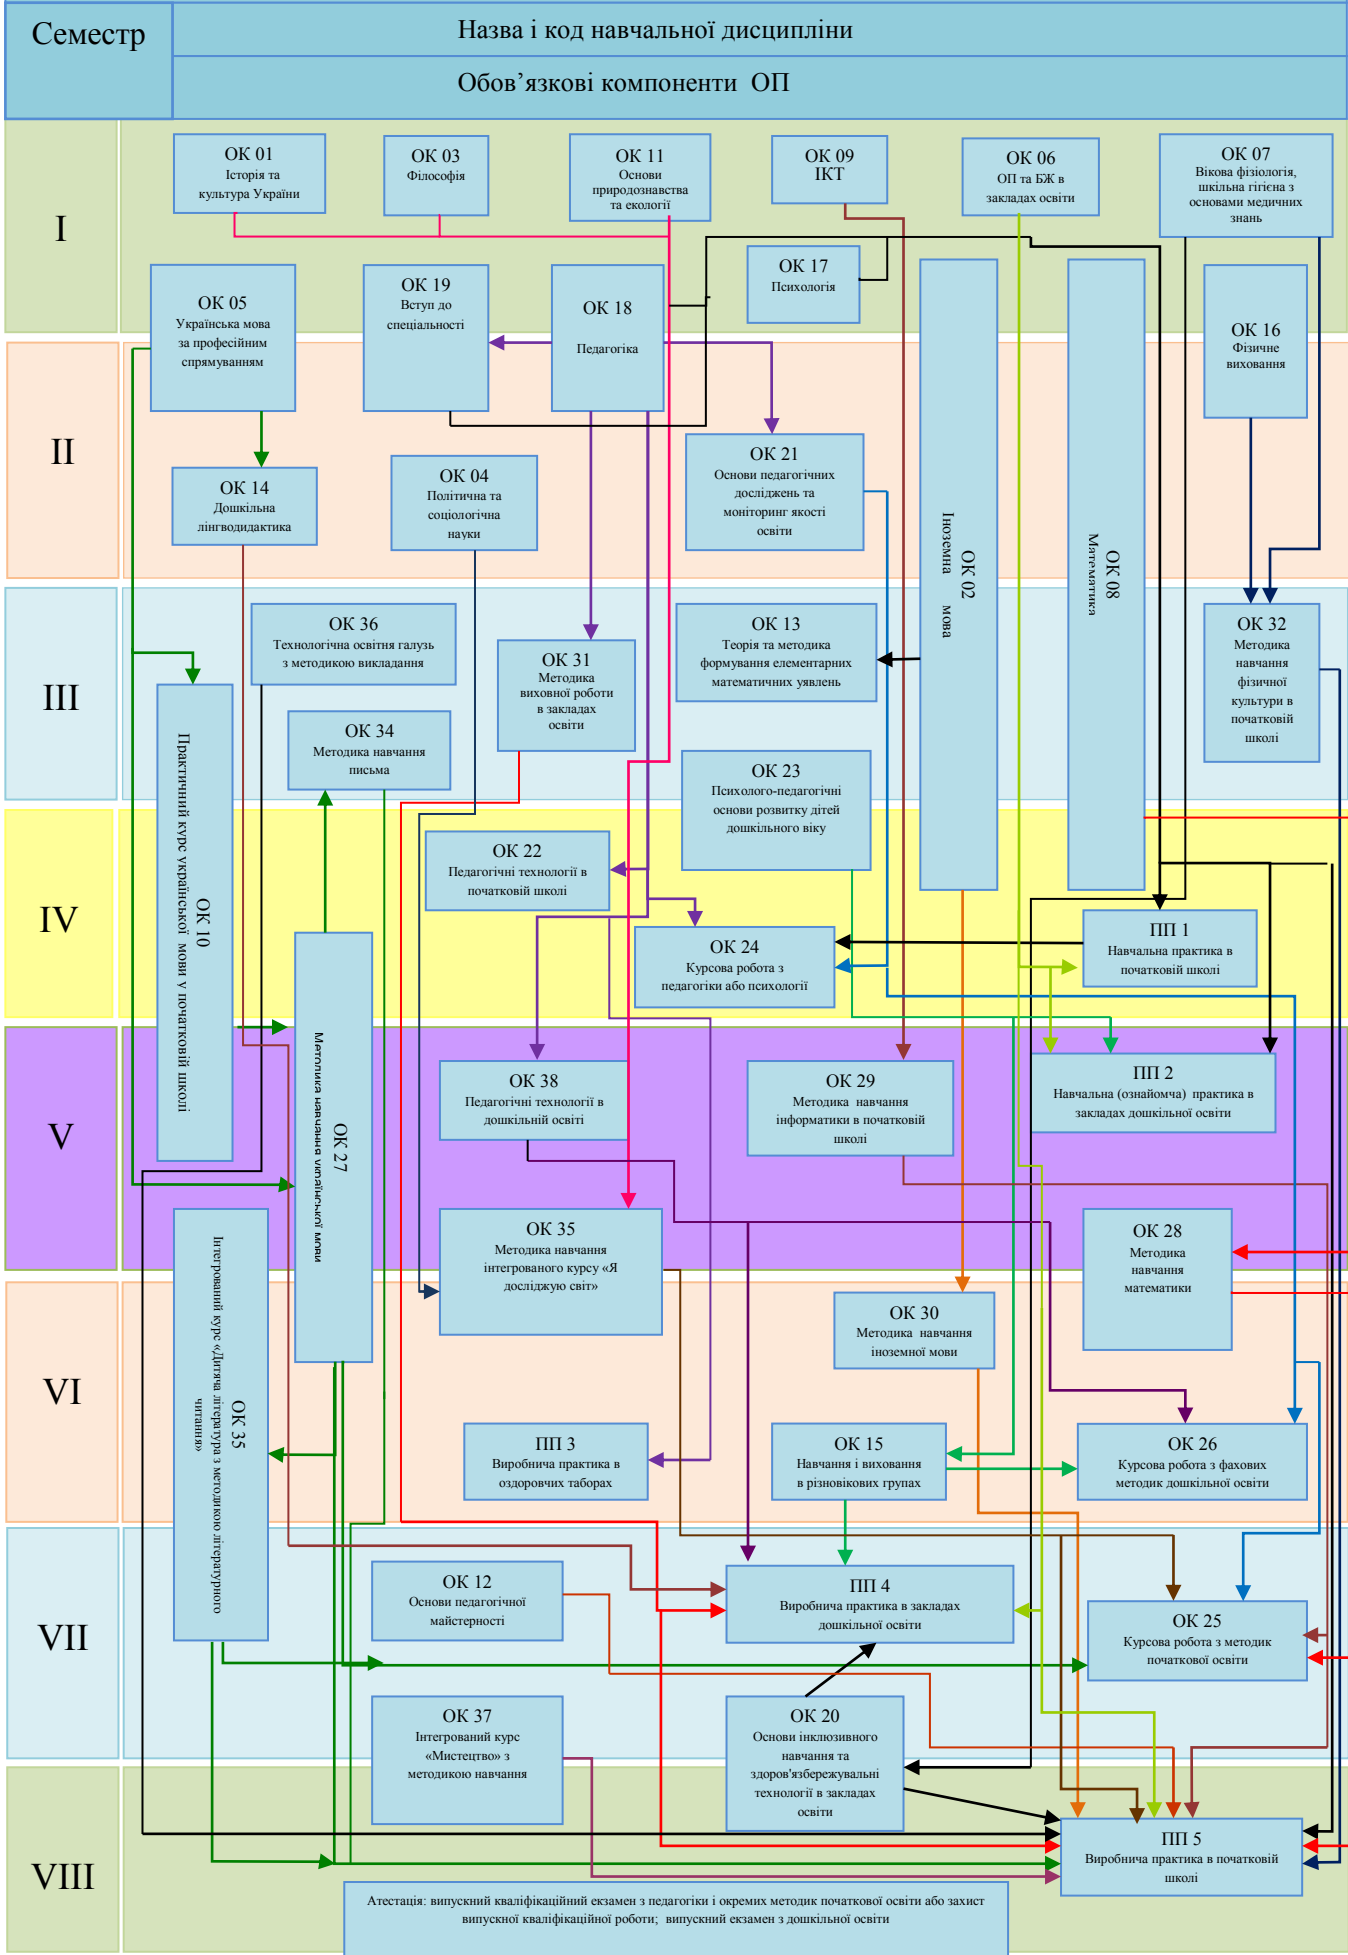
Семестр

Назва і код навчальної дисципліни

Обов’язкові компоненти ОП

I

ОК 01
Історія та культура України

ОК 03
Філософія

ОК 11
Основи природознавства та екології

ОК 09
ІКТ

ОК 06
ОП та БЖ в закладах освіти

ОК 07
Вікова фізіологія, шкільна гігієна з основами медичних знань

ОК 17
Психологія

II

ОК 05
Українська мова за професійним спрямуванням

ОК 19
Вступ до спеціальності

ОК 18
Педагогіка

ОК 16
Фізичне виховання

ОК 02
Іноземна мова

ОК 08
Математика

ОК 21
Основи педагогічних досліджень та моніторинг якості освіти

ОК 14
Дошкільна лінгводидактика

ОК 04
Політична та соціологічна науки

III

ОК 36
Технологічна освітня галузь з методикою викладання

ОК 31
Методика виховної роботи в закладах освіти

ОК 13
Теорія та методика формування елементарних математичних уявлень

ОК 32
Методика навчання фізичної культури в початковій школі

ОК 10
Практичний курс української мови у початковій школі

ОК 34
Методика навчання письма

ОК 23
Психолого-педагогічні основи розвитку дітей дошкільного віку

IV

ОК 22
Педагогічні технології в початковій школі

ОК 24
Курсова робота з педагогіки або психології

ПП 1
Навчальна практика в початковій школі

ОК 27
Методика навчання української мови

V

ОК 38
Педагогічні технології в дошкільній освіті

ОК 29
Методика навчання інформатики в початковій школі

ПП 2
Навчальна (ознайомча) практика в закладах дошкільної освіти

ОК 35
Інтегрований курс «Дитяча література з методикою літературного читання»

ОК 35
Методика навчання інтегрованого курсу «Я досліджую світ»

ОК 28
Методика навчання математики

VI

ОК 30
Методика навчання іноземної мови

ПП 3
Виробнича практика в оздоровчих таборах

ОК 15
Навчання і виховання в різновікових групах

ОК 26
Курсова робота з фахових методик дошкільної освіти

VII

ОК 12
Основи педагогічної майстерності

ПП 4
Виробнича практика в закладах дошкільної освіти

ОК 25
Курсова робота з методик початкової освіти

ОК 37
Інтегрований курс «Мистецтво» з методикою навчання

ОК 20
Основи інклюзивного навчання та здоров'язбережувальні технології в закладах освіти

VIII

ПП 5
Виробнича практика в початковій школі

Атестація: випускний кваліфікаційний екзамен з педагогіки і окремих методик початкової освіти або захист випускної кваліфікаційної роботи; випускний екзамен з дошкільної освіти